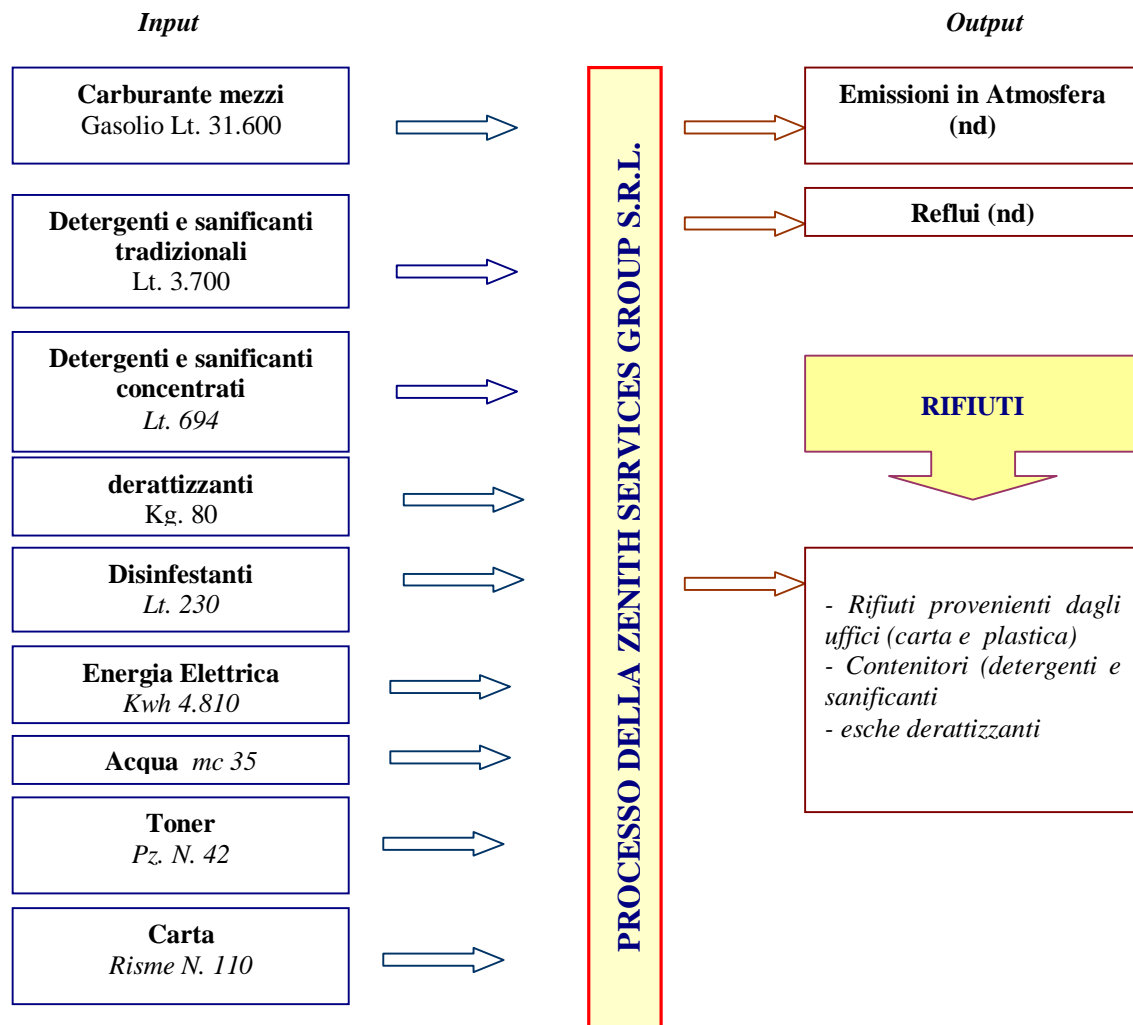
Input

Output

Carburante mezzi
Gasolio Lt. 31.600

Detergenti e sanificanti tradizionali
Lt. 3.700

Detergenti e sanificanti concentrati
Lt. 694

derattizzanti
Kg. 80

Disinfestanti
Lt. 230

Energia Elettrica
Kwh 4.810

Acqua mc 35

Toner
Pz. N. 42

Carta
Risme N. 110

PROCESSO DELLA ZENITH SERVICES GROUP S.R.L.

Emissioni in Atmosfera (nd)

Reflui (nd)

RIFIUTI

- Rifiuti provenienti dagli uffici (carta e plastica)
- Contenitori (detergenti e sanificanti
- esche derattizzanti